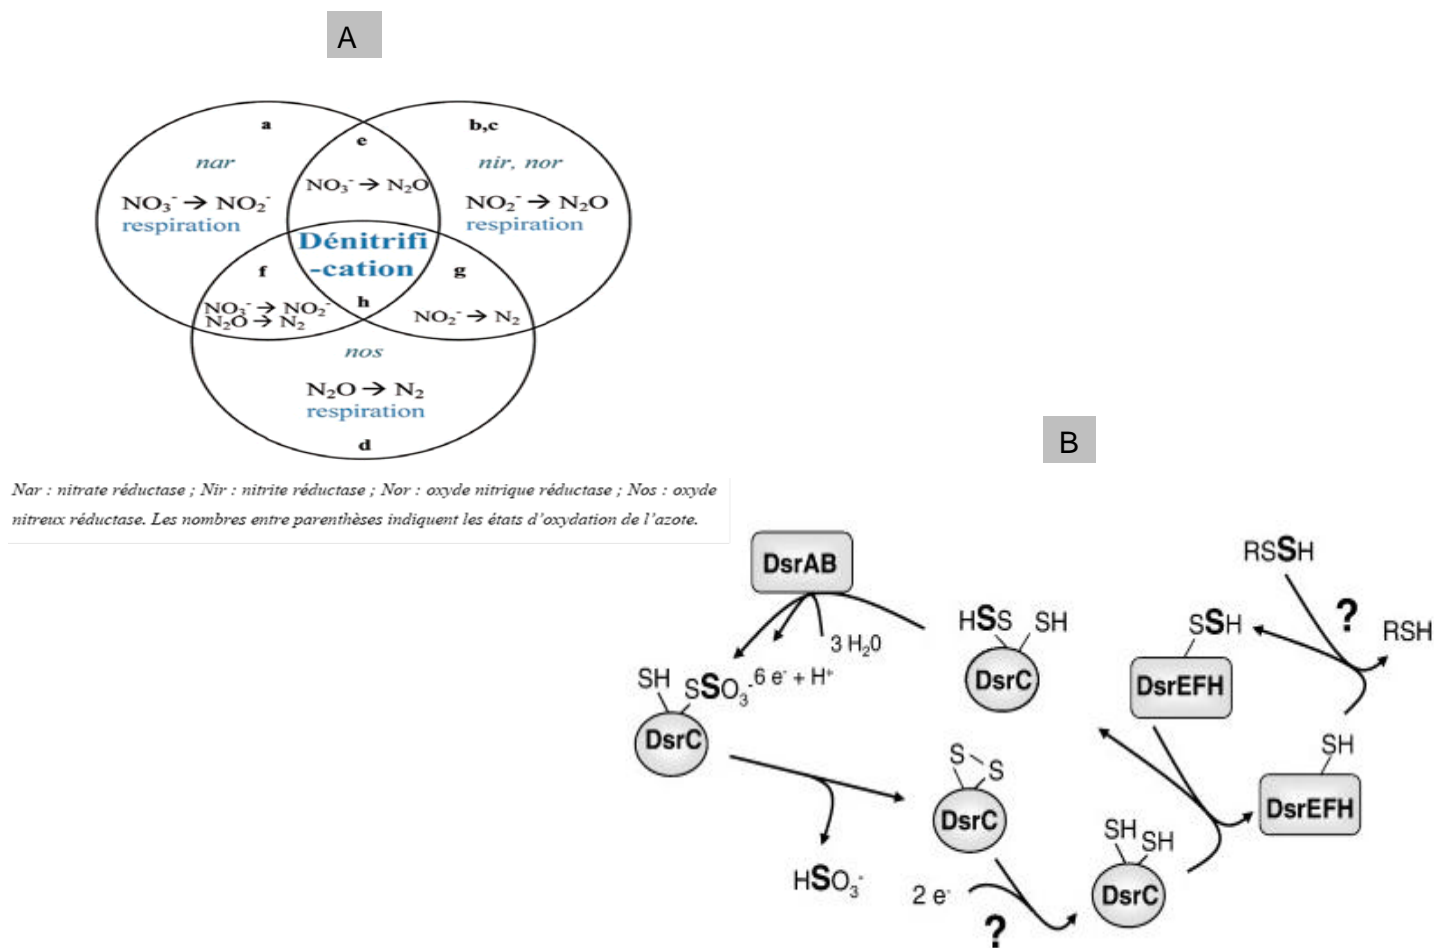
A

a

e

b,c

nar

$NO_3^- \rightarrow NO_2^-$
respiration

$NO_3^- \rightarrow N_2O$

nir, nor

$NO_2^- \rightarrow N_2O$
respiration

Dénitrifi -cation

f

g

h

$NO_3^- \rightarrow NO_2^-$
$N_2O \rightarrow N_2$

$NO_2^- \rightarrow N_2$

nos

$N_2O \rightarrow N_2$
respiration

d

Nar : nitrate réductase ; Nir : nitrite réductase ; Nor : oxyde nitrique réductase ; Nos : oxyde nitreux réductase. Les nombres entre parenthèses indiquent les états d'oxydation de l'azote.

B

DsrAB

$3 H_20$

HSS SH

DsrC

SH $SSO_3^-$ $6 e^- + H^+$

DsrC

RSSH

?

RSH

SSH

DsrEFH

SH

DsrEFH

S S

DsrC

$HSO_3^-$

SH SH

DsrC

$2 e^-$

?